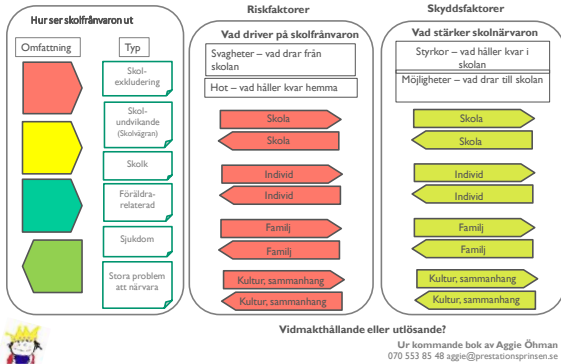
Hur ser skolfrånvaron ut

Omfattning

Typ

Skol-exkludering

Skol-undvikande (Skolvägran)

Skolk

Föräldra-relaterad

Sjukdom

Stora problem att närvara

Riskfaktorer

Vad driver på skolfrånvaron

Svagheter – vad drar från skolan

Hot – vad håller kvar hemma

Skola

Skola

Individ

Individ

Familj

Familj

Kultur, sammanhang

Kultur, sammanhang

Skyddsfaktorer

Vad stärker skolnärvaron

Styrkor – vad håller kvar i skolan

Möjligheter – vad drar till skolan

Skola

Skola

Individ

Individ

Familj

Familj

Kultur, sammanhang

Kultur, sammanhang

Vidmakthållande eller utlösande?

Ur kommande bok av Aggie Öhman
070 553 85 48 aggie@prestationsprinsen.se